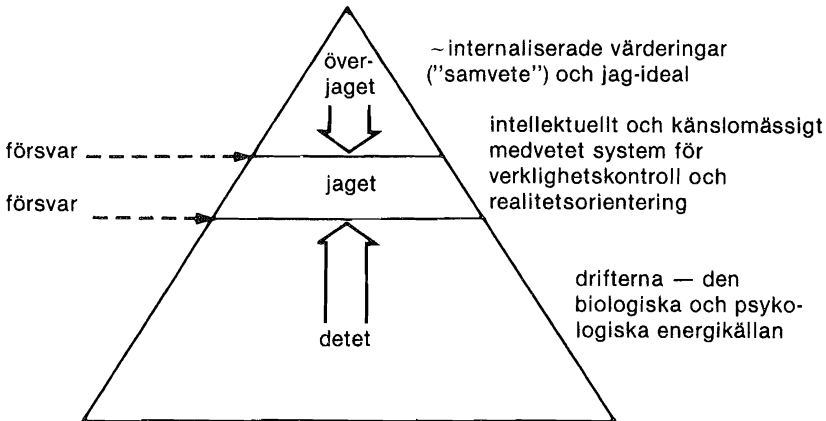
över-
jaget

~ internaliserade värderingar ("samvete") och jag-ideal

försvar

jaget

intellektuellt och känslomässigt medvetet system för verklighetskontroll och realitetsorientering

försvar

detet

drifterna — den biologiska och psykologiska energikällan